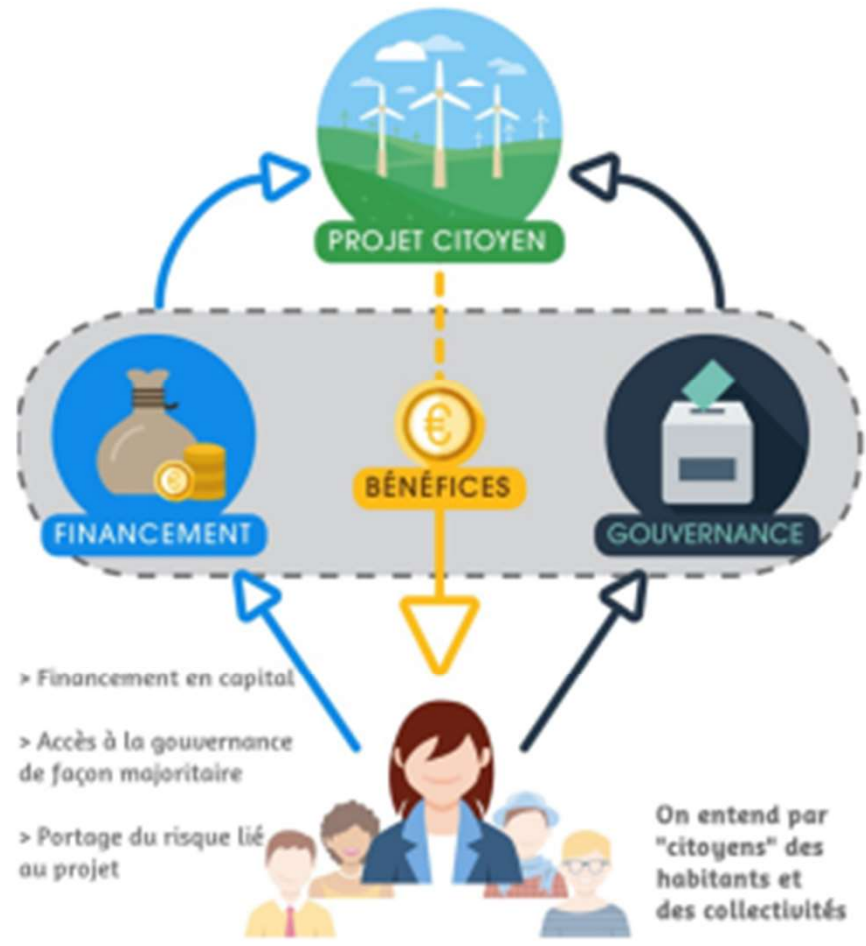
PROJET CITOYEN

FINANCEMENT

€

BÉNÉFICES

GOUVERNANCE

> Financement en capital

> Accès à la gouvernance de façon majoritaire

> Portage du risque lié au projet

On entend par "citoyens" des habitants et des collectivités